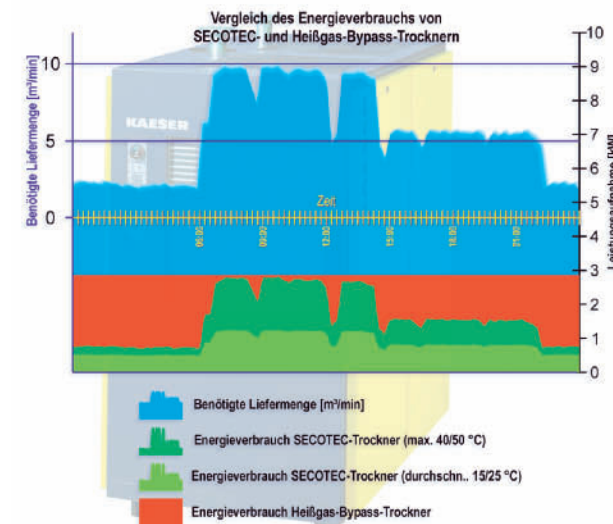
Vergleich des Energieverbrauchs von SECOTEC- und Heißgas-Bypass-Trocknern

Benötigte Liefermenge [m³/min]

10
5
0

10
9
8
7
6
5
4
3
2
1
0

Leistungsaufnahme [kW]

KAESER

Zeit

06:00
09:00
12:00
15:00
18:00
21:00

Benötigte Liefermenge [m³/min]

Energieverbrauch SECOTEC-Trockner (max. 40/50 °C)

Energieverbrauch SECOTEC-Trockner (durchschn.. 15/25 °C)

Energieverbrauch Heißgas-Bypass-Trockner